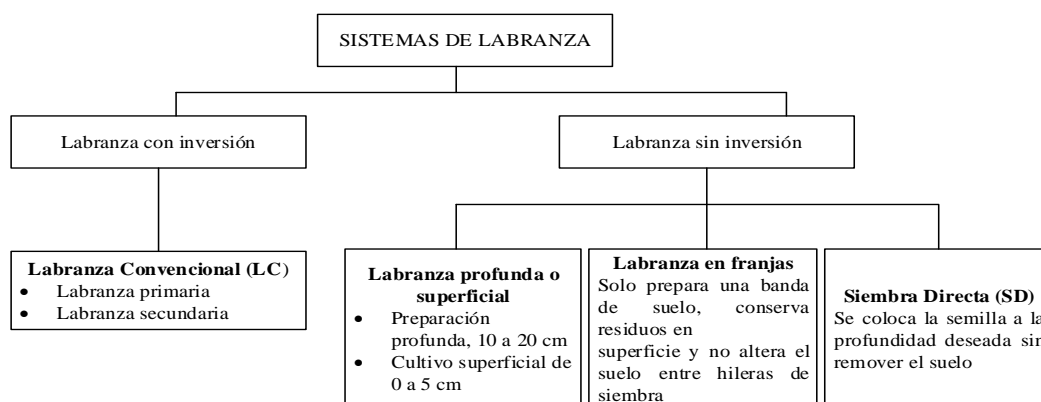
SISTEMAS DE LABRANZA

Labranza con inversión

Labranza sin inversión

**Labranza Convencional (LC)**
- Labranza primaria
- Labranza secundaria

**Labranza profunda o superficial**
- Preparación profunda, 10 a 20 cm
- Cultivo superficial de 0 a 5 cm

**Labranza en franjas**
Solo prepara una banda de suelo, conserva residuos en superficie y no altera el suelo entre hileras de siembra

**Siembra Directa (SD)**
Se coloca la semilla a la profundidad deseada sin remover el suelo